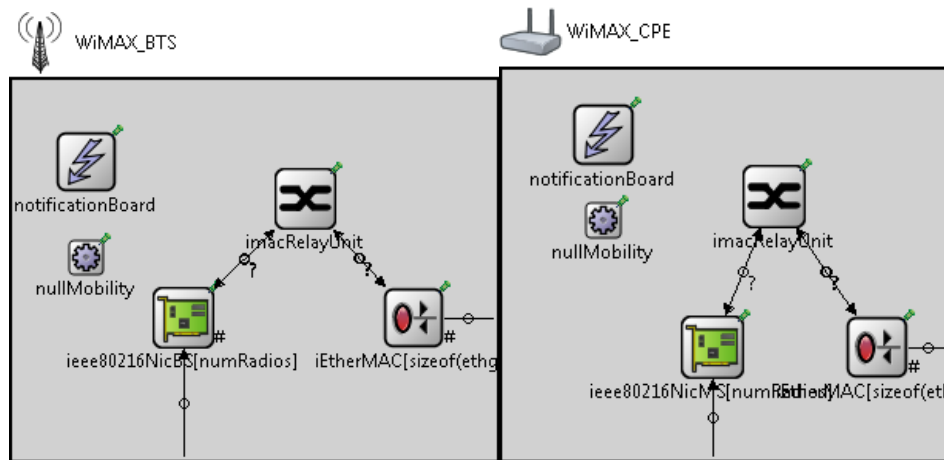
WiMAX_BTS

notificationBoard

imacRelayUnit

nullMobility

?

?

#

#

ieee80216NicBS[numRadios]

iEtherMAC[sizeof(ethg

WiMAX_CPE

notificationBoard

imacRelayUnit

nullMobility

?

?

#

ieee80216NicMS[numR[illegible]MAC[sizeof(eth